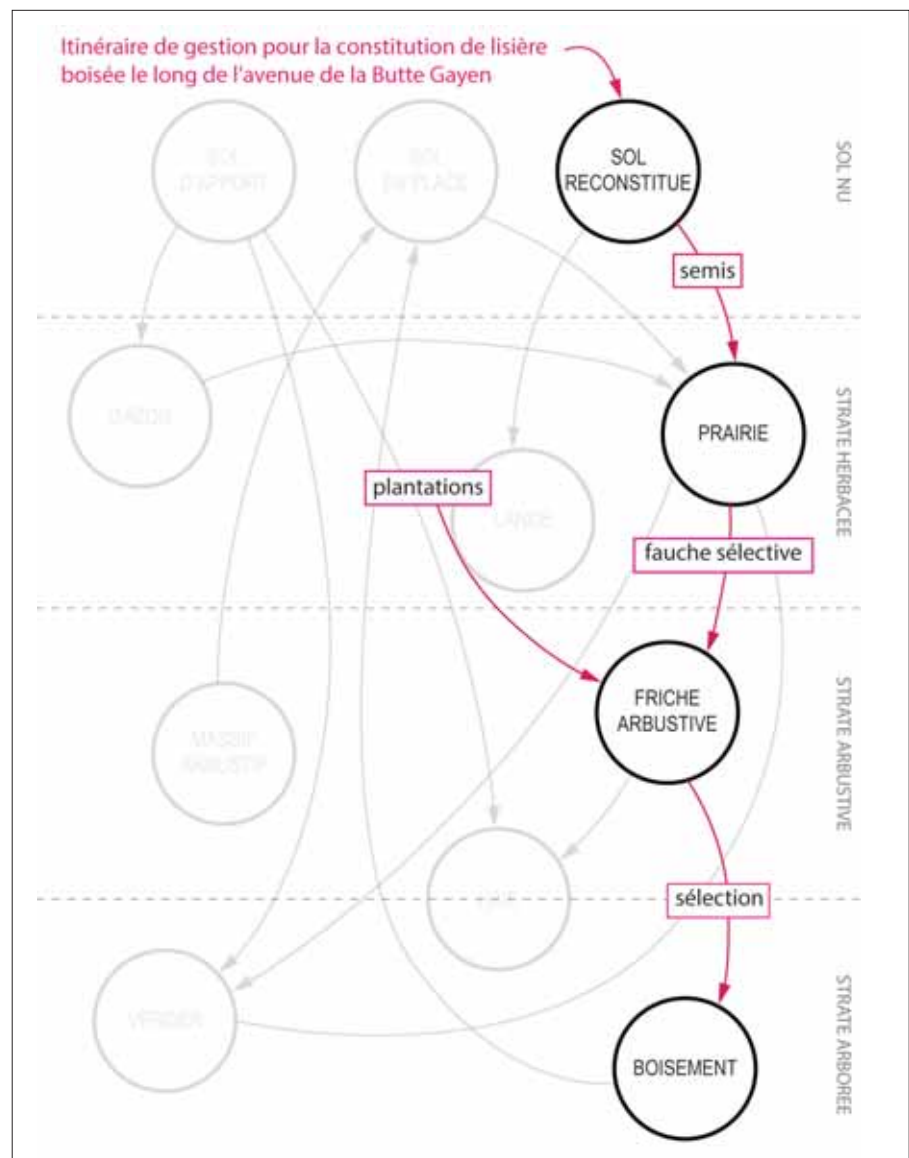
Itinéraire de gestion pour la constitution de lisière boisée le long de l'avenue de la Butte Gayen

SOL D'APPORT

SOL EN PLACE

SOL RECONSTITUE

SOL NU

semis

GAZON

PRAIRIE

STRATE HERBACEE

plantations

LANDE

fauche sélective

MASSIF ARBUSTIF

FRICHE ARBUSTIVE

STRATE ARBUSTIVE

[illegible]

sélection

VERGER

BOISEMENT

STRATE ARBOREE